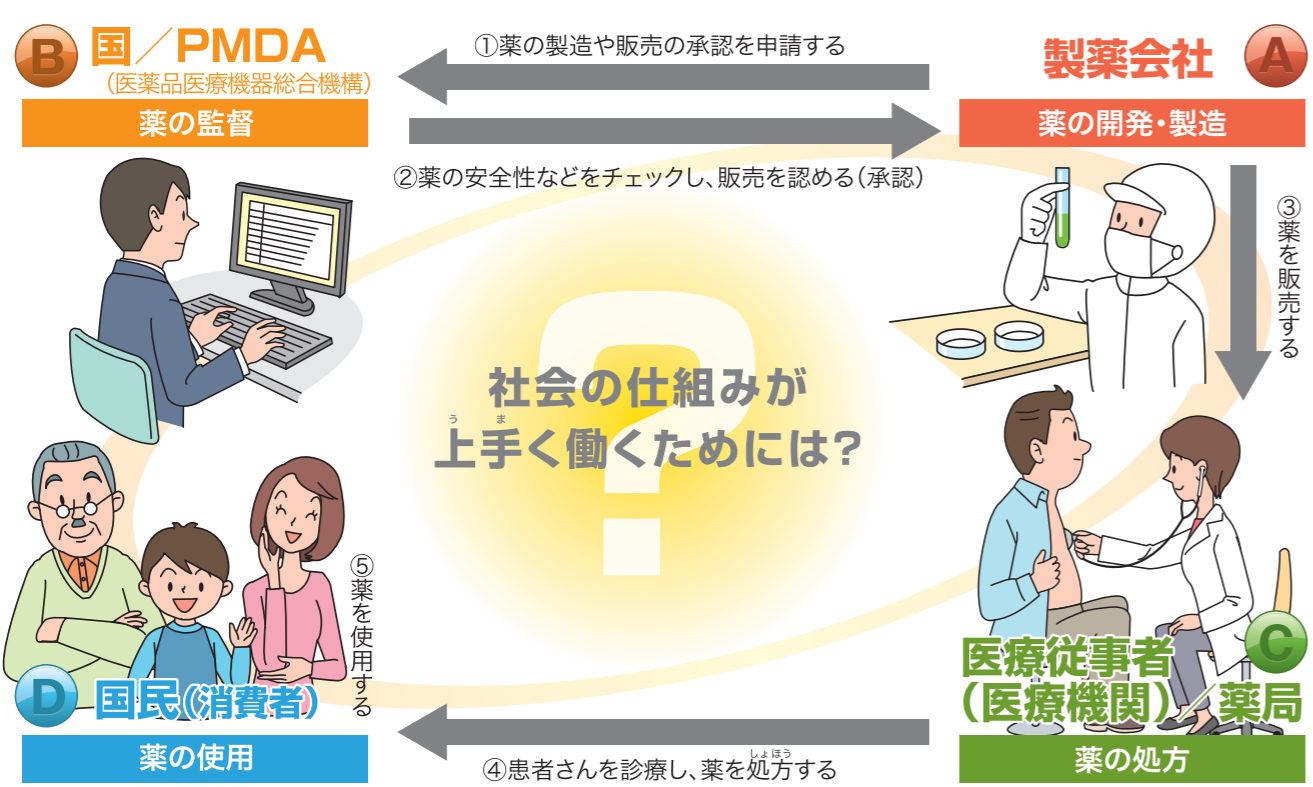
B 国／PMDA
（医薬品医療機器総合機構）
薬の監督

①薬の製造や販売の承認を申請する

製薬会社 A
薬の開発・製造

②薬の安全性などをチェックし、販売を認める（承認）

③薬を販売する

社会の仕組みが
上手く働くためには？

⑤薬を使用する

医療従事者
（医療機関）／薬局 C
薬の処方

D 国民（消費者）
薬の使用

④患者さんを診療し、薬を処方する